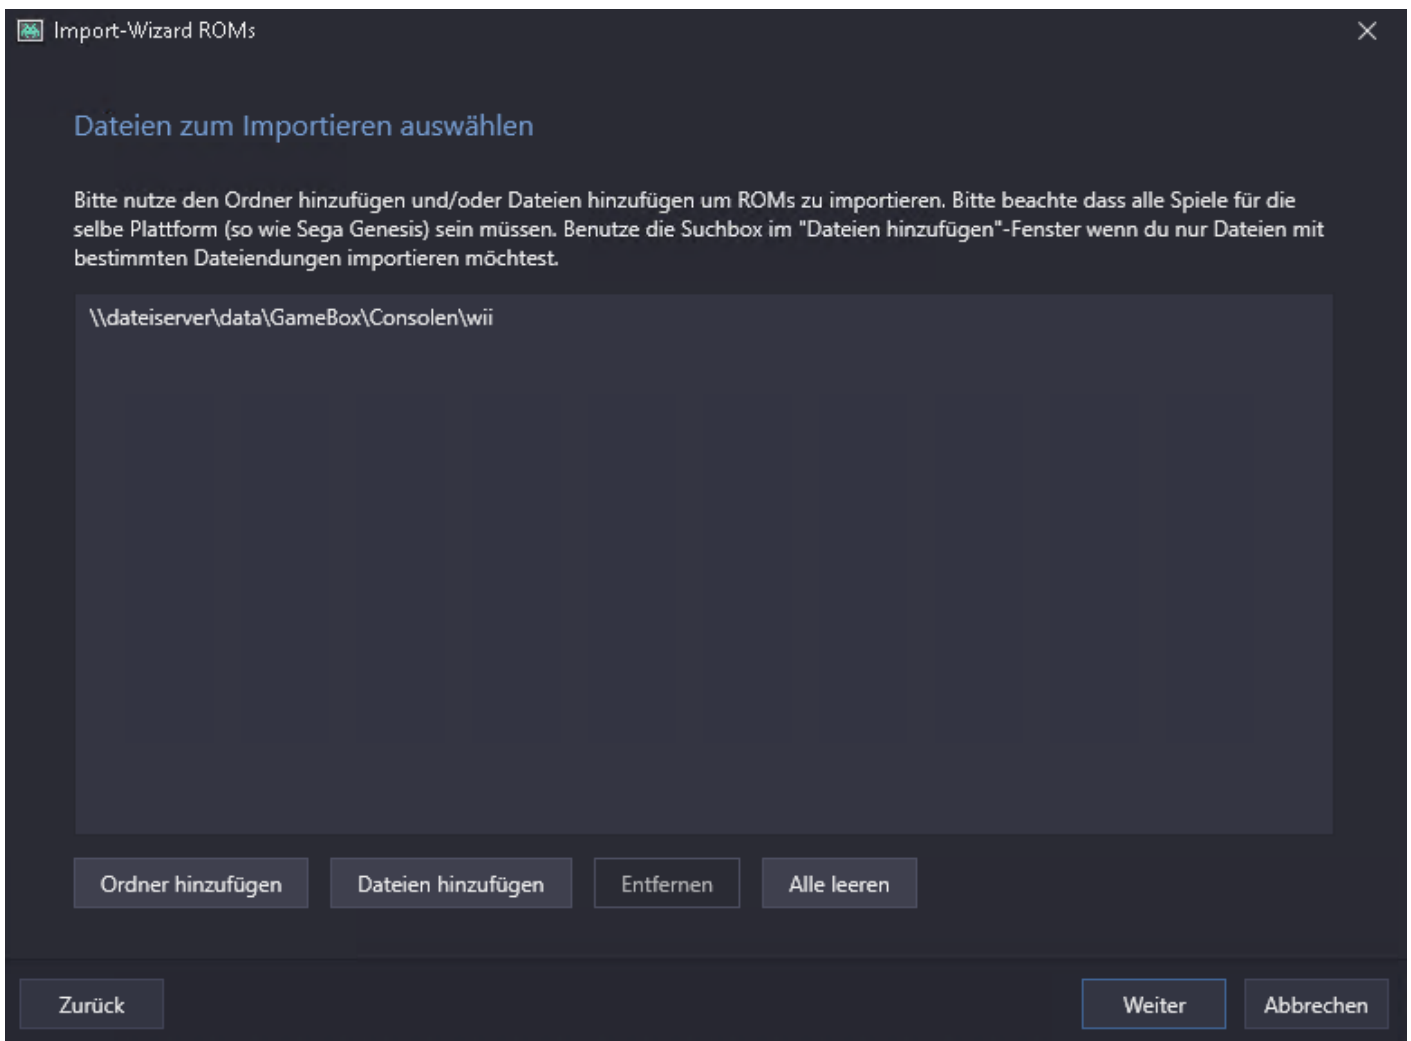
Import-Wizard ROMs

Dateien zum Importieren auswählen

Bitte nutze den Ordner hinzufügen und/oder Dateien hinzufügen um ROMs zu importieren. Bitte beachte dass alle Spiele für die selbe Plattform (so wie Sega Genesis) sein müssen. Benutze die Suchbox im "Dateien hinzufügen"-Fenster wenn du nur Dateien mit bestimmten Dateiendungen importieren möchtest.

\\dateiserver\data\GameBox\Consolen\wii

Ordner hinzufügen

Dateien hinzufügen

Entfernen

Alle leeren

Zurück

Weiter

Abbrechen